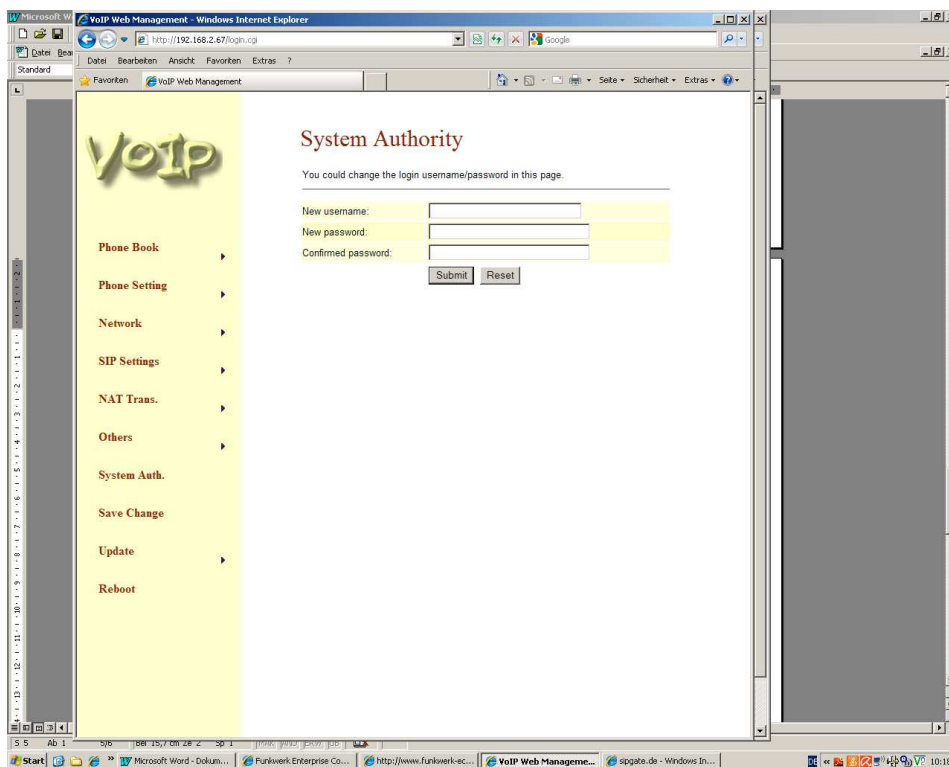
Microsoft W

VoIP Web Management - Windows Internet Explorer

http://192.168.2.67/login.cgi

Google

Datei Bea

Standard

Datei Bearbeiten Ansicht Favoriten Extras ?

Favoriten VoIP Web Management

Seite Sicherheit Extras

VoIP

Phone Book

Phone Setting

Network

SIP Settings

NAT Trans.

Others

System Auth.

Save Change

Update

Reboot

System Authority

You could change the login username/password in this page.

| | |
|---|---|
| New username: | |
| New password: | |
| Confirmed password: | |

Submit Reset

5 5 Ab 1 5/6 Bei 15,7 cm Ze 2 Sp 1 MAK ÄND ERW ÜB

Start Microsoft Word - Dokum... Funkwerk Enterprise Co... http://www.funkwerk-ec... VoIP Web Manageme... sipgate.de - Windows In...

DE 10:1